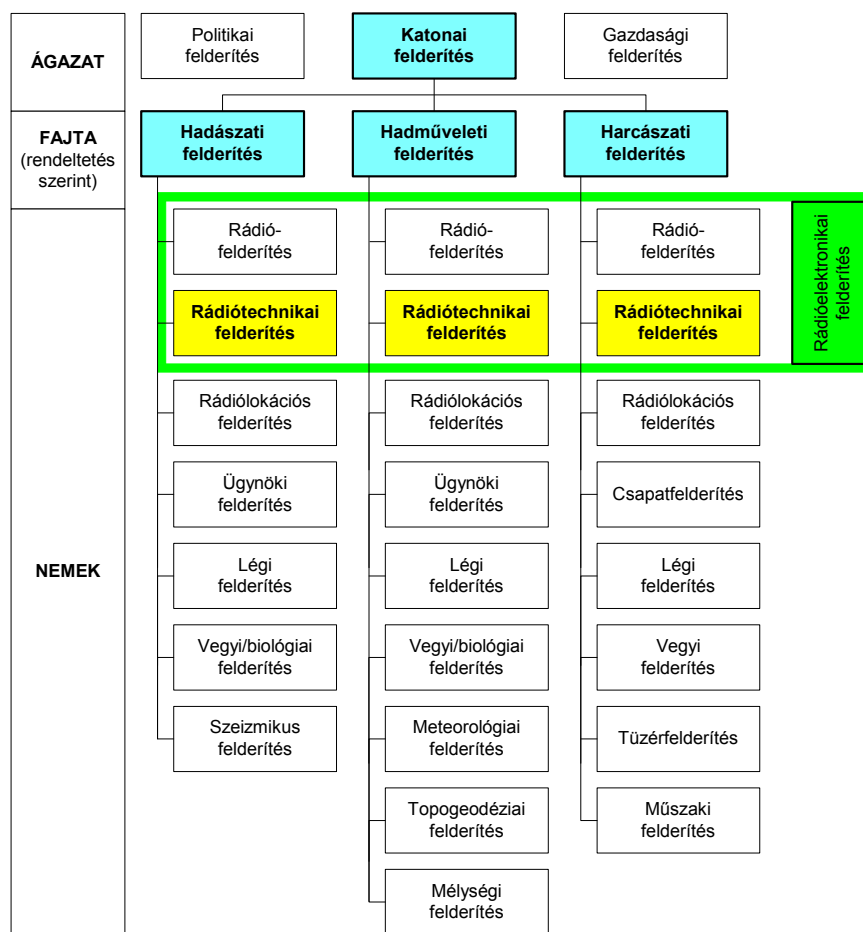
ÁGAZAT

Politikai felderítés

Katonai felderítés

Gazdasági felderítés

FAJTA (rendeltetés szerint)

Hadászati felderítés

Hadműveleti felderítés

Harcászati felderítés

NEMEK

Rádió-felderítés

Rádiótechnikai felderítés

Rádiólokációs felderítés

Ügynöki felderítés

Légi felderítés

Vegyi/biológiai felderítés

Szeizmikus felderítés

Rádió-felderítés

Rádiótechnikai felderítés

Rádiólokációs felderítés

Ügynöki felderítés

Légi felderítés

Vegyi/biológiai felderítés

Meteorológiai felderítés

Topogeodéziai felderítés

Mélységi felderítés

Rádió-felderítés

Rádiótechnikai felderítés

Rádiólokációs felderítés

Csapatfelderítés

Légi felderítés

Vegyi felderítés

Tüzérfelderítés

Műszaki felderítés

Rádióelektronikai felderítés